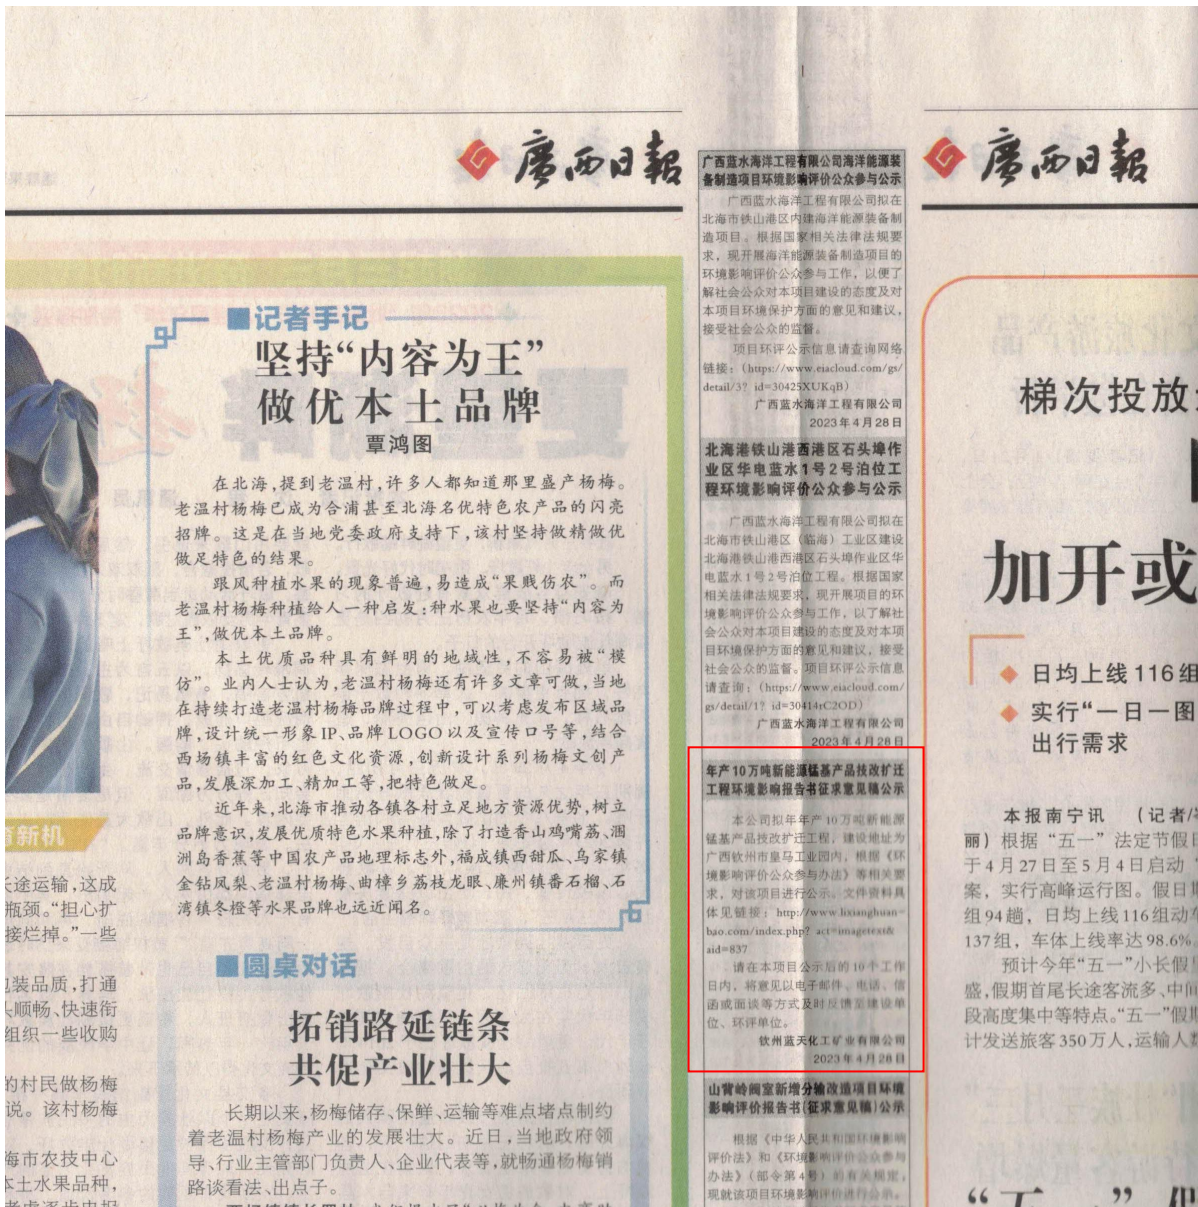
广西日报

■记者手记

坚持“内容为王”
做优本土品牌

覃鸿图

在北海，提到老温村，许多人都知道那里盛产杨梅。老温村杨梅已成为合浦甚至北海名优特色农产品的闪亮招牌。这是在当地党委政府支持下，该村坚持做精做优做足特色的结果。

跟风种植水果的现象普遍，易造成“果贱伤农”。而老温村杨梅种植给人一种启发：种水果也要坚持“内容为王”，做优本土品牌。

本土优质品种具有鲜明的地域性，不容易被“模仿”。业内人士认为，老温村杨梅还有许多文章可做，当地在持续打造老温村杨梅品牌过程中，可以考虑发布区域品牌，设计统一形象IP、品牌LOGO以及宣传口号等，结合西场镇丰富的红色文化资源，创新设计系列杨梅文创产品，发展深加工、精加工等，把特色做足。

近年来，北海市推动各镇各村立足地方资源优势，树立品牌意识，发展优质特色水果种植，除了打造香山鸡嘴荔、涠洲岛香蕉等中国农产品地理标志外，福成镇西甜瓜、乌家镇金钻凤梨、老温村杨梅、曲樟乡荔枝龙眼、廉州镇番石榴、石湾镇冬橙等水果品牌也远近闻名。

■圆桌对话

拓销路延链条
共促产业壮大

长期以来，杨梅储存、保鲜、运输等难点堵点制约着老温村杨梅产业的发展壮大。近日，当地政府领导、行业主管部门负责人、企业代表等，就畅通杨梅销路谈看法、出点子。

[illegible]新机

长途运输，这成瓶颈。“担心扩接烂掉。”一些

包装品质，打通头顺畅、快速衔组织一些收购

的村民做杨梅说。该村杨梅

海市农技中心本土水果品种，

广西蓝水海洋工程有限公司海洋能源装备制造项目环境影响评价公众参与公示

广西蓝水海洋工程有限公司拟在北海市铁山港区内建海洋能源装备制造项目。根据国家相关法律法规要求，现开展海洋能源装备制造项目的环境影响评价公众参与工作，以便了解社会公众对本项目建设的态度及对本项目环境保护方面的意见和建议，接受社会公众的监督。

项目环评公示信息请查询网络链接：（https://www.eiacloud.com/gs/detail/3? id=30425XUKqB）

广西蓝水海洋工程有限公司
2023年4月28日

北海港铁山港西港区石头埠作业区华电蓝水1号2号泊位工程环境影响评价公众参与公示

广西蓝水海洋工程有限公司拟在北海市铁山港区（临海）工业区建设北海港铁山港西港区石头埠作业区华电蓝水1号2号泊位工程。根据国家相关法律法规要求，现开展项目的环境影响评价公众参与工作，以了解社会公众对本项目建设的态度及对本项目环境保护方面的意见和建议，接受社会公众的监督。项目环评公示信息请查询：（https://www.eiacloud.com/gs/detail/1? id=30414rC2OD）

广西蓝水海洋工程有限公司
2023年4月28日

年产10万吨新能源锰基产品技改扩迁工程环境影响报告书征求意见稿公示

本公司拟年产10万吨新能源锰基产品技改扩迁工程，建设地址为广西钦州市皇马工业园内，根据《环境影响评价公众参与办法》等相关要求，对该项目进行公示，文件资料具体见链接：http://www.lixianghuan-bao.com/index.php? act=imagetext&aid=837

请在本项目公示后的10个工作日内，将意见以电子邮件、电话、信函或面谈等方式及时反馈至建设单位、环评单位。

钦州蓝天化工矿业有限公司
2023年4月28日

山背岭阀室新增分输改造项目环境影响评价报告书（征求意见稿）公示

根据《中华人民共和国环境影响评价法》和《环境影响评价公众参与办法》（部令第4号）的有关规定，现就该项目环境影响评价进行公示。

广西日报

梯次投放

加开或

◆ 日均上线116组

◆ 实行“一日一图出行需求

本报南宁讯 （记者/丽）根据“五一”法定节假于4月27日至5月4日启动案，实行高峰运行图。假日组94趟，日均上线116组动137组，车体上线率达98.6%

预计今年“五一”小长假盛，假期首尾长途客流多、中段高度集中等特点。“五一”假计发送旅客350万人，运输人

“五一”